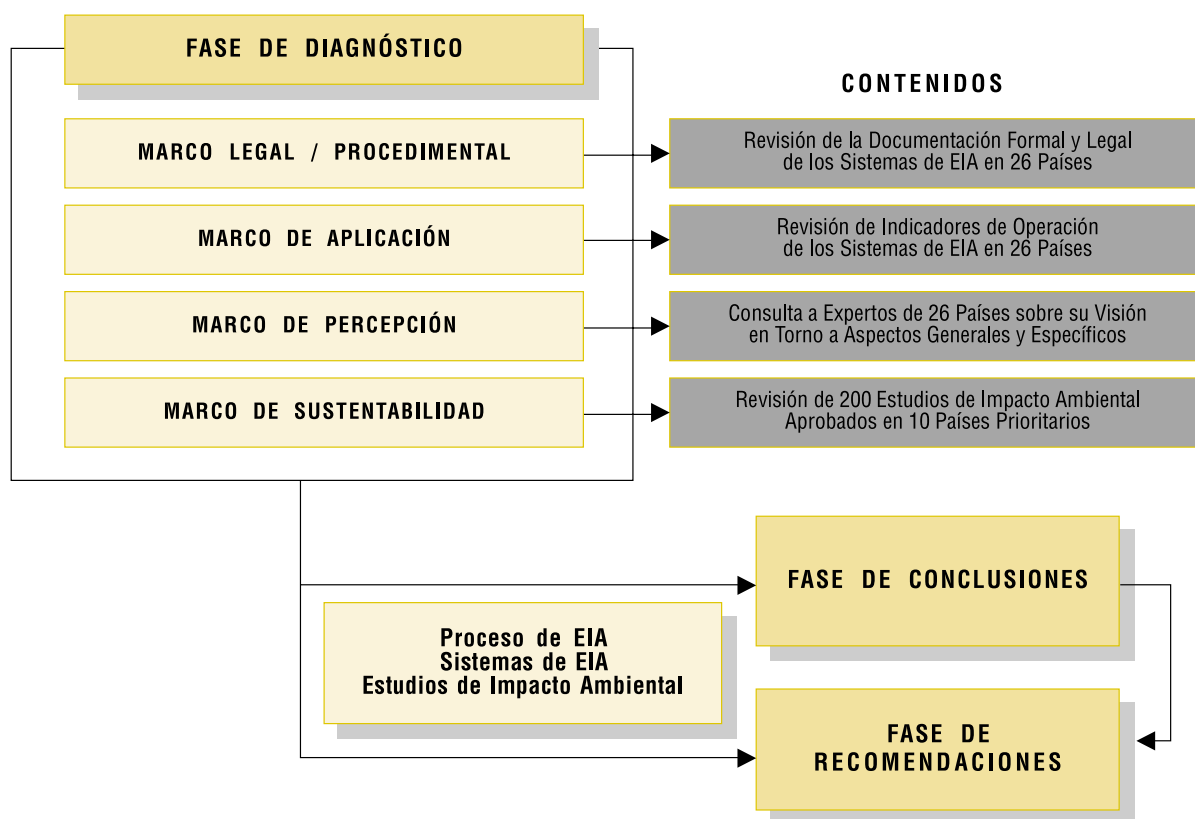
FASE DE DIAGNÓSTICO

CONTENIDOS

MARCO LEGAL / PROCEDIMENTAL

Revisión de la Documentación Formal y Legal de los Sistemas de EIA en 26 Países

MARCO DE APLICACIÓN

Revisión de Indicadores de Operación de los Sistemas de EIA en 26 Países

MARCO DE PERCEPCIÓN

Consulta a Expertos de 26 Países sobre su Visión en Torno a Aspectos Generales y Específicos

MARCO DE SUSTENTABILIDAD

Revisión de 200 Estudios de Impacto Ambiental Aprobados en 10 Países Prioritarios

FASE DE CONCLUSIONES

Proceso de EIA
Sistemas de EIA
Estudios de Impacto Ambiental

FASE DE RECOMENDACIONES